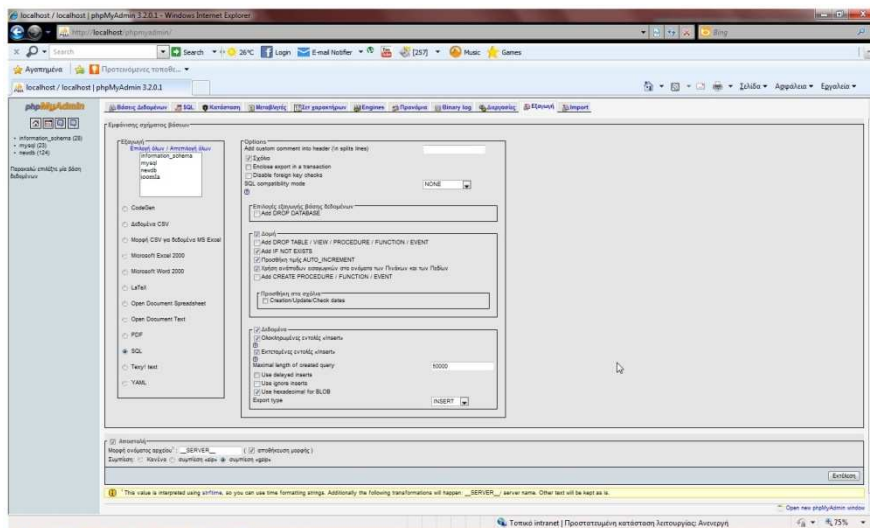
localhost / localhost | phpMyAdmin 3.2.0.1 - Windows Internet Explorer

http://localhost/phpmyadmin/

Bing

Search

Search 26°C Login E-mail Notifier [257] Music Games

Αγαπημένα Προτεινόμενες τοποθε...

localhost / localhost | phpMyAdmin 3.2.0.1

Σελίδα Ασφάλεια Εργαλεία

phpMyAdmin

Βάσεις Δεδομένων SQL Κατάσταση Μεταβλητές Σετ χαρακτήρων Engines Προνόμια Binary log Διεργασίες Εξαγωγή Import

- information_schema (28)
- mysql (23)
- newdb (124)

Παρακαλώ επιλέξτε μία βάση δεδομένων

Εμφάνιση σχήματος βάσεων

Εξαγωγή
Επιλογή όλων / Αποεπιλογή όλων
information_schema
mysql
newdb
loosela

CodeGen
Δεδομένα CSV
Μορφή CSV για δεδομένα MS Excel
Microsoft Excel 2000
Microsoft Word 2000
LaTeX
Open Document Spreadsheet
Open Document Text
PDF
SQL
Texy! text
YAML

Options
Add custom comment into header (\n splits lines)
Σχόλιο
Enclose export in a transaction
Disable foreign key checks
SQL compatibility mode NONE

Επιλογές εξαγωγής βάσης δεδομένων
Add DROP DATABASE

Δομή
Add DROP TABLE / VIEW / PROCEDURE / FUNCTION / EVENT
Add IF NOT EXISTS
Προσθήκη τιμής AUTO_INCREMENT
Χρήση ανάποδων εισαγωγικών στα ονόματα των Πινάκων και των Πεδίων
Add CREATE PROCEDURE / FUNCTION / EVENT

Προσθήκη στα σχόλια
Creation/Update/Check dates

Δεδομένα
Ολοκληρωμένες εντολές «insert»
Εκτεταμένες εντολές «insert»
Maximal length of created query 50000
Use delayed inserts
Use ignore inserts
Use hexadecimal for BLOB
Export type INSERT

Αποστολή
Μορφή ονόματος αρχείου: __SERVER__ ( απομνημόνευση μορφής )
Συμπίεση: Κανένα συμπίεση «zip» συμπίεση «gzip»

Εκτέλεση

This value is interpreted using strftime, so you can use time formatting strings. Additionally the following transformations will happen: __SERVER__/ server name. Other text will be kept as is.

Open new phpMyAdmin window

Τοπικό intranet | Προστατευμένη κατάσταση λειτουργίας: Ανενεργή 75%